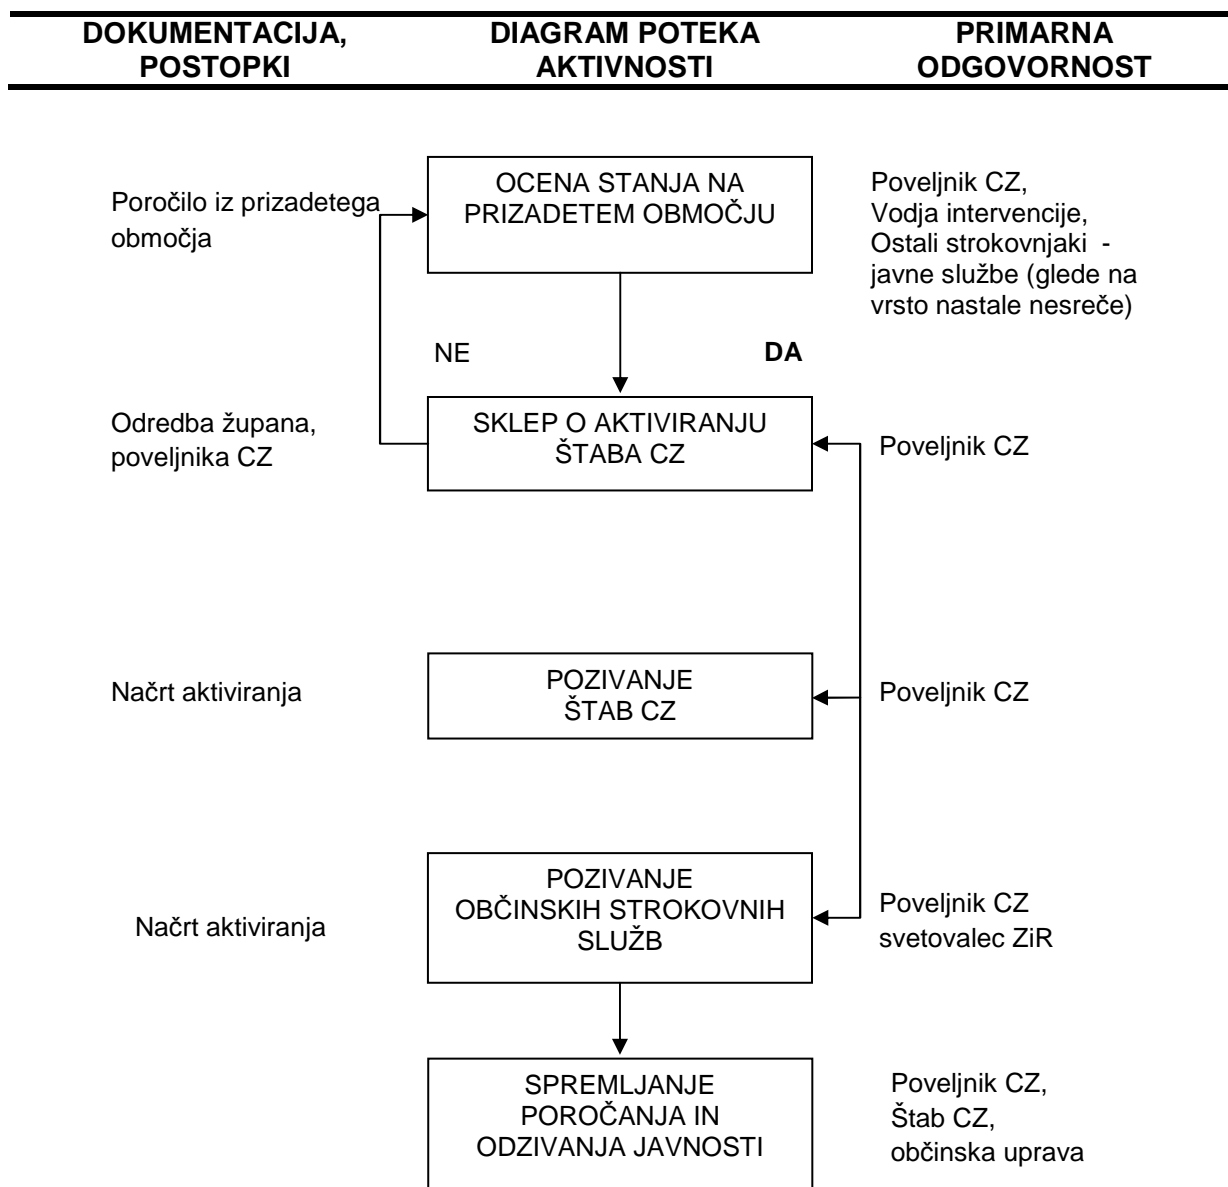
| DOKUMENTACIJA, POSTOPKI | DIAGRAM POTEKA AKTIVNOSTI | PRIMARNA ODGOVORNOST |
|---|---|---|

Poročilo iz prizadetega območja

OCENA STANJA NA PRIZADETEM OBMOČJU

Poveljnik CZ, Vodja intervencije, Ostali strokovnjaki - javne službe (glede na vrsto nastale nesreče)

NE

DA

Odredba župana, poveljnika CZ

SKLEP O AKTIVIRANJU ŠTABA CZ

Poveljnik CZ

Načrt aktiviranja

POZIVANJE ŠTAB CZ

Poveljnik CZ

Načrt aktiviranja

POZIVANJE OBČINSKIH STROKOVNIH SLUŽB

Poveljnik CZ svetovalec ZiR

SPREMLJANJE POROČANJA IN ODZIVANJA JAVNOSTI

Poveljnik CZ, Štab CZ, občinska uprava